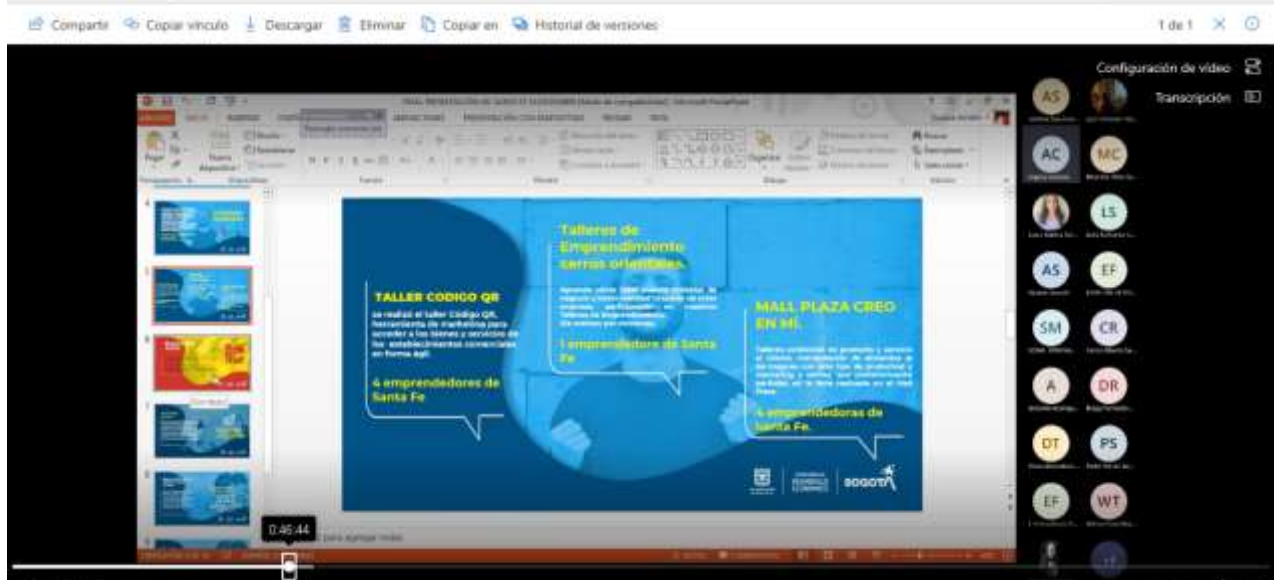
Compartir Copiar vínculo Descargar Eliminar Copiar en Historial de versiones

1 de 1

Configuración de vídeo

Transcripción

AS AC MC LS AS EF SM CR A DR DT PS EF WT

Talleres de Emprendimiento cerros orientales.

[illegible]

1 emprendedor de Santa Fe

TALLER CODIGO QR

se realizó el taller Código QR, herramienta de marketing para acceder a los bienes y servicios de los establecimientos comerciales en forma ágil.

4 emprendedores de Santa Fe

MALL PLAZA CREO EN MÍ.

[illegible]

4 emprendedoras de Santa Fe.

BOGOTÁ

0:46:44

para agregar notas